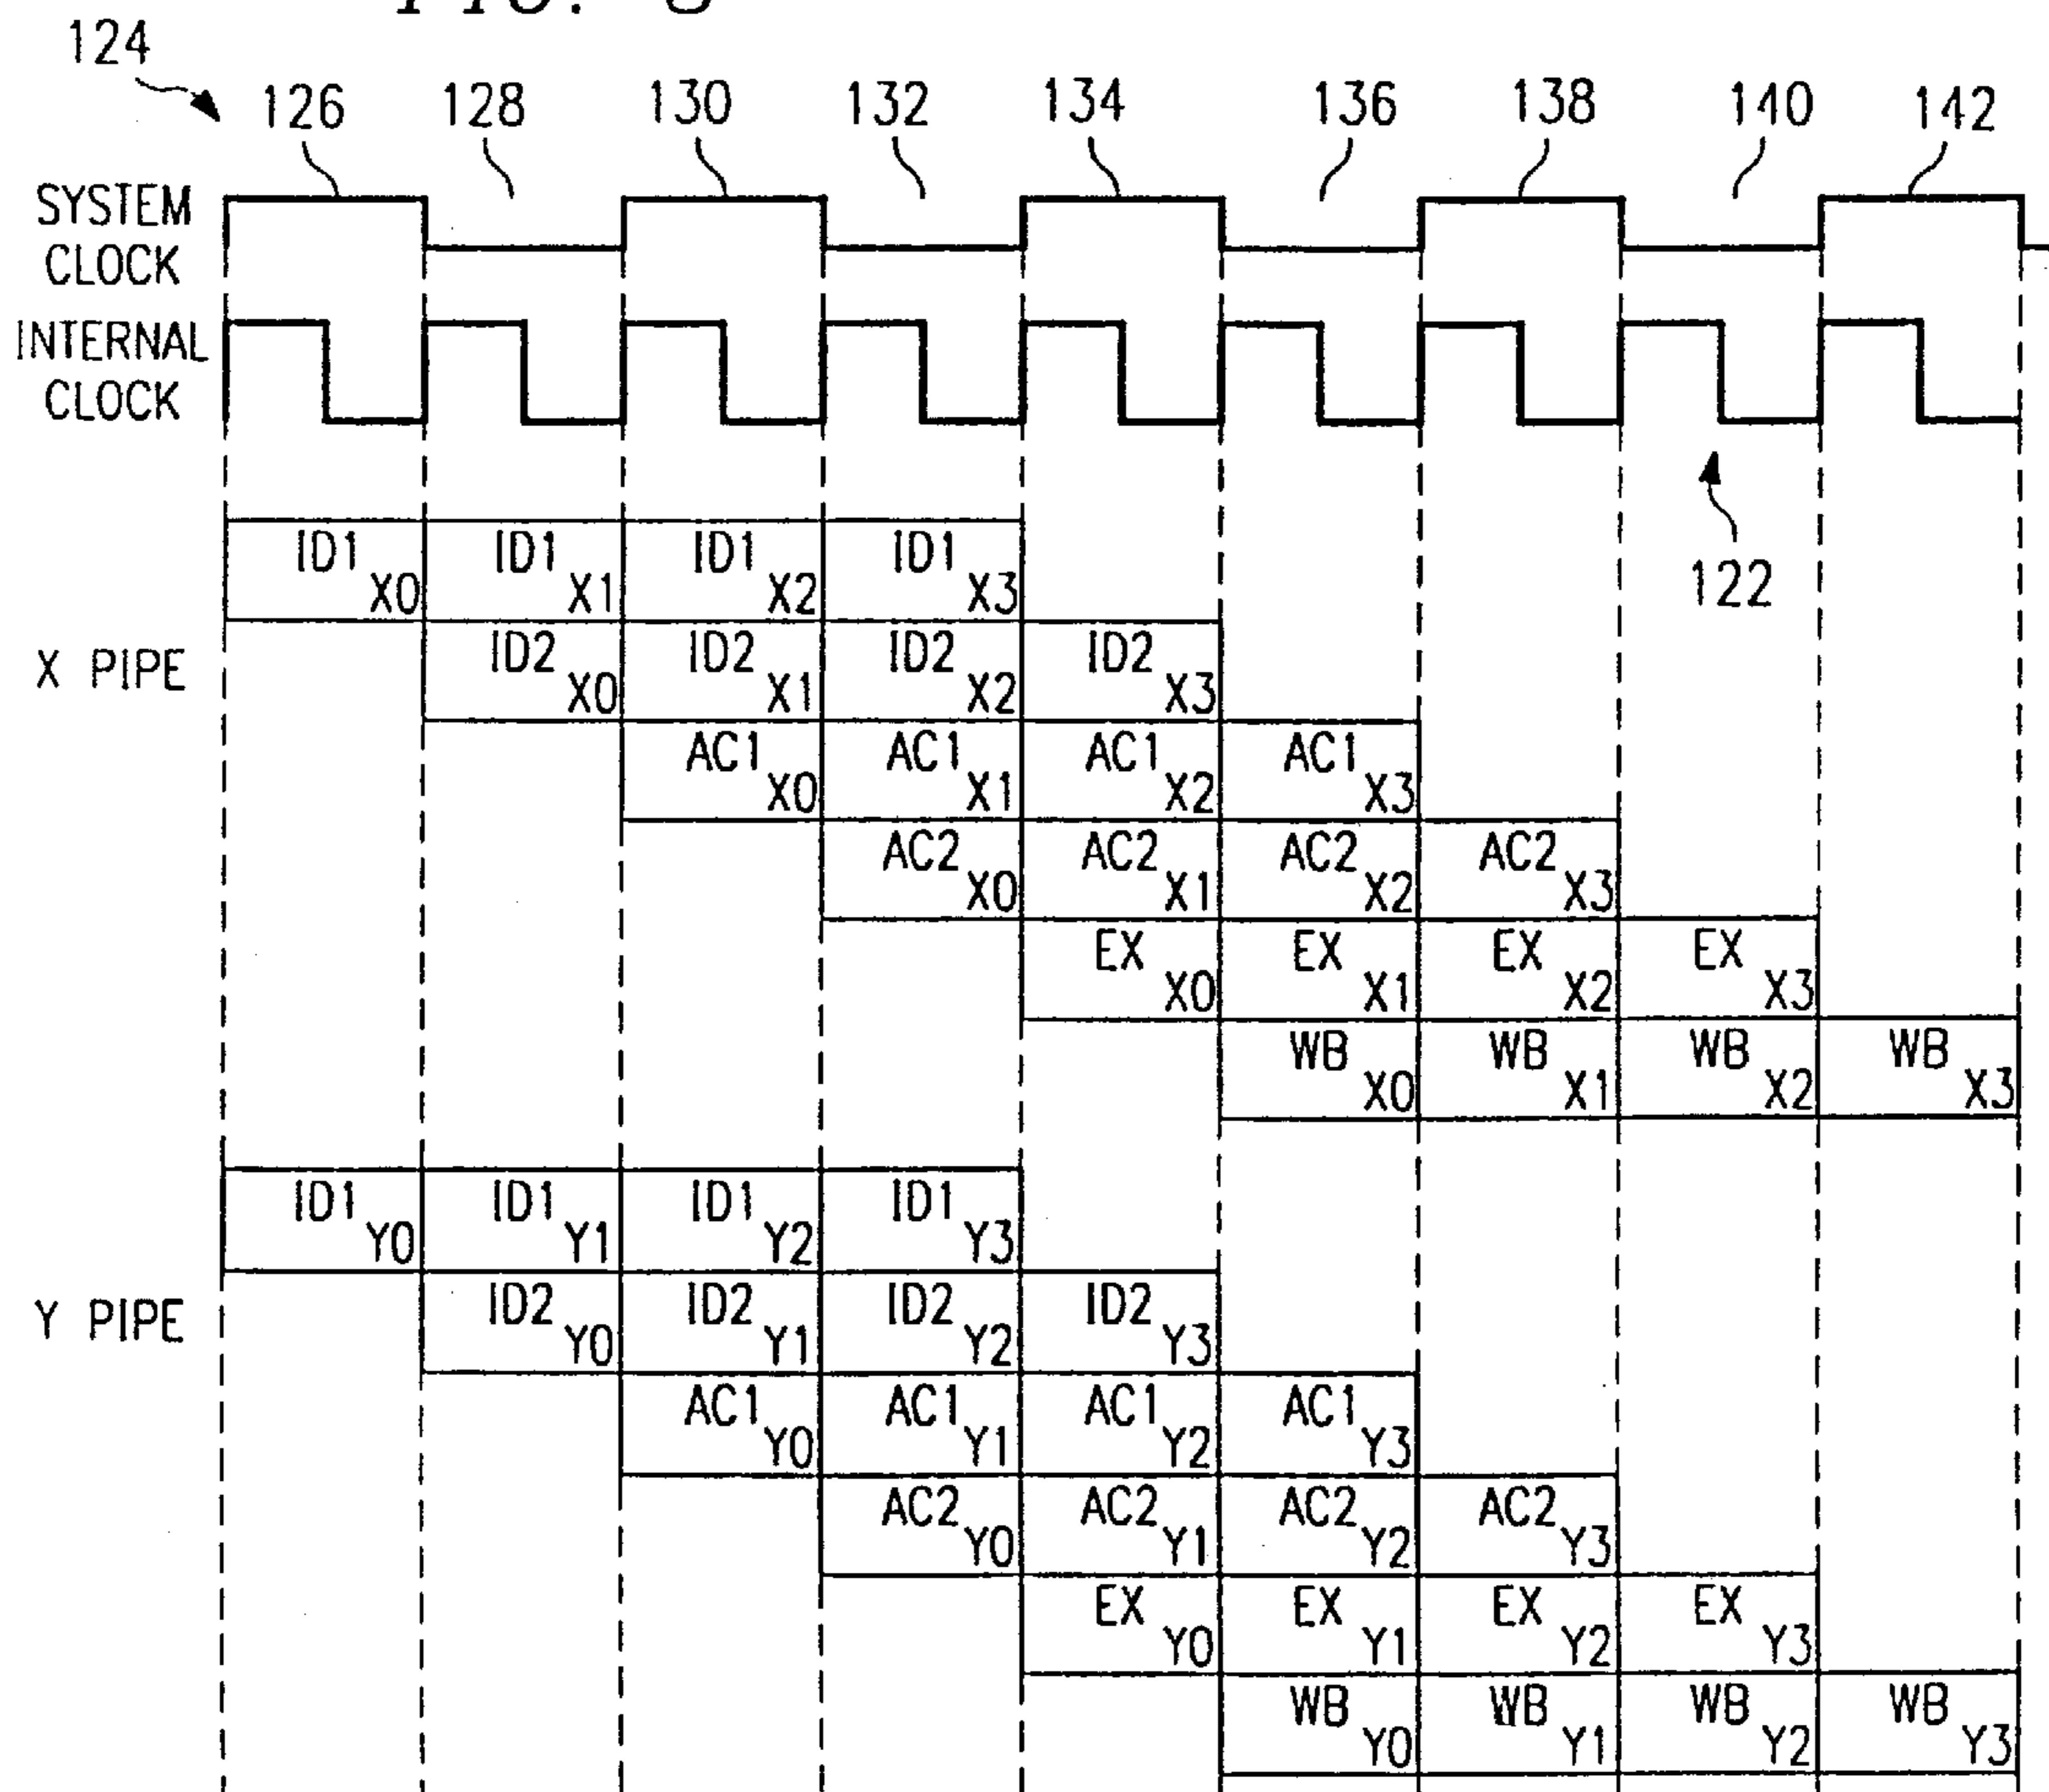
124

126 128 130 132 134 136 138 140 142

SYSTEM CLOCK

INTERNAL CLOCK

122

X PIPE

ID1 X0 | ID1 X1 | ID1 X2 | ID1 X3
ID2 X0 | ID2 X1 | ID2 X2 | ID2 X3
AC1 X0 | AC1 X1 | AC1 X2 | AC1 X3
AC2 X0 | AC2 X1 | AC2 X2 | AC2 X3
EX X0 | EX X1 | EX X2 | EX X3
WB X0 | WB X1 | WB X2 | WB X3

Y PIPE

ID1 Y0 | ID1 Y1 | ID1 Y2 | ID1 Y3
ID2 Y0 | ID2 Y1 | ID2 Y2 | ID2 Y3
AC1 Y0 | AC1 Y1 | AC1 Y2 | AC1 Y3
AC2 Y0 | AC2 Y1 | AC2 Y2 | AC2 Y3
EX Y0 | EX Y1 | EX Y2 | EX Y3
WB Y0 | WB Y1 | WB Y2 | WB Y3